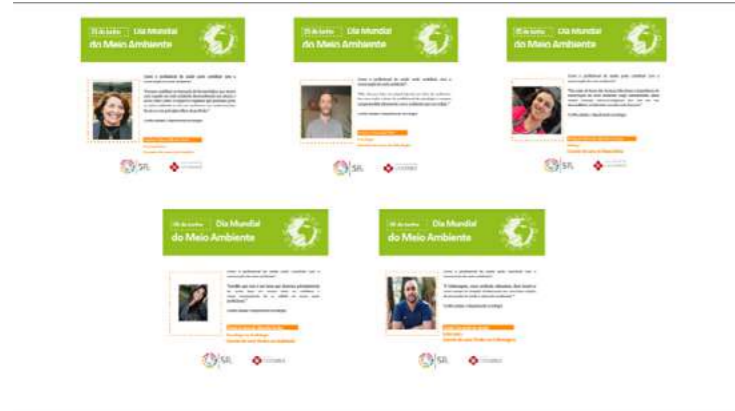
05 de Junho Dia Mundial do Meio Ambiente

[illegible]

SIL

05 de Junho Dia Mundial do Meio Ambiente

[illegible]

SIL

05 de Junho Dia Mundial do Meio Ambiente

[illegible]

SIL

05 de Junho Dia Mundial do Meio Ambiente

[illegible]

SIL

05 de Junho Dia Mundial do Meio Ambiente

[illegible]

SIL